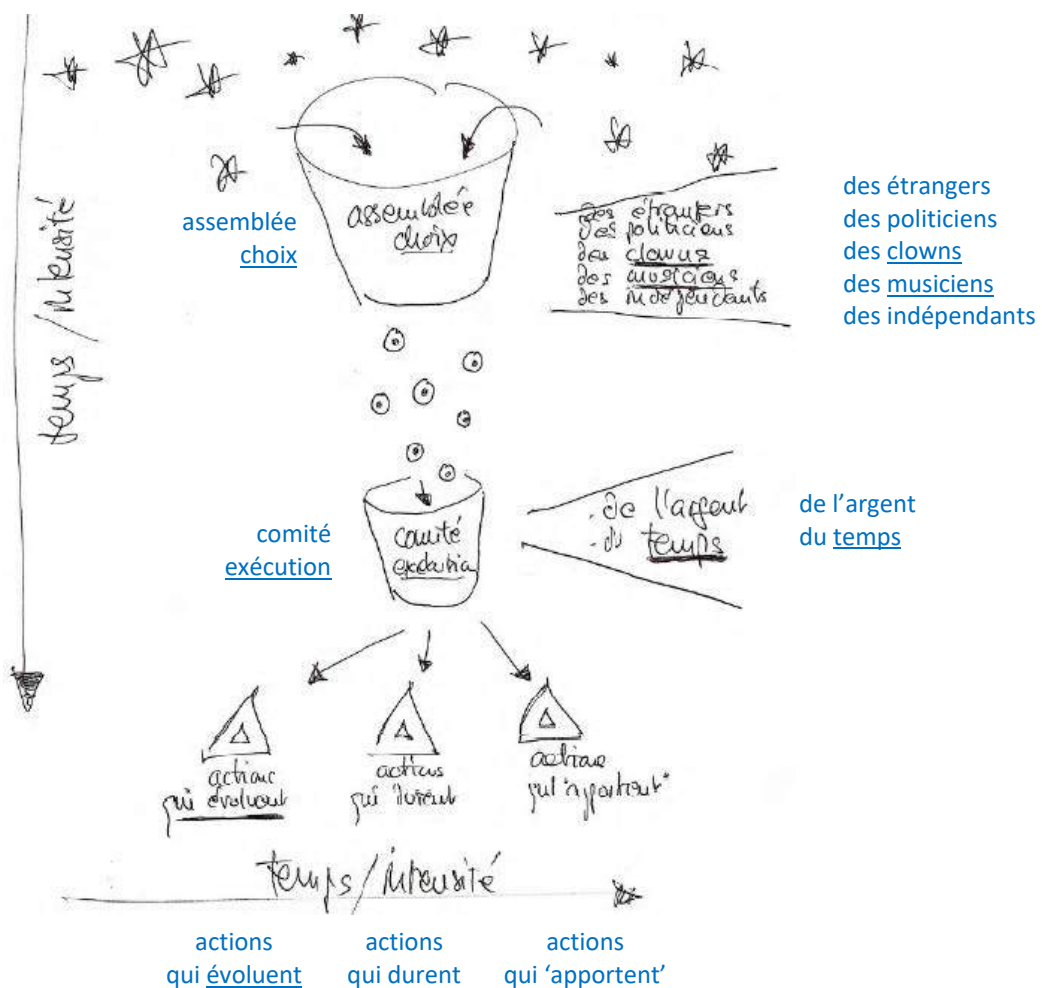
temps / intensité

assemblée choix

assemblée
choix

des étrangers
des politiciens
des clowns
des musiciens
des indépendants

des étrangers
des politiciens
des clowns
des musiciens
des indépendants

comité exécution

comité
exécution

- de l'argent
- du temps

de l'argent
du temps

actions qui évoluent

actions qui durent

actions qui 'apportent'

temps / intensité

actions
qui évoluent

actions
qui durent

actions
qui 'apportent'